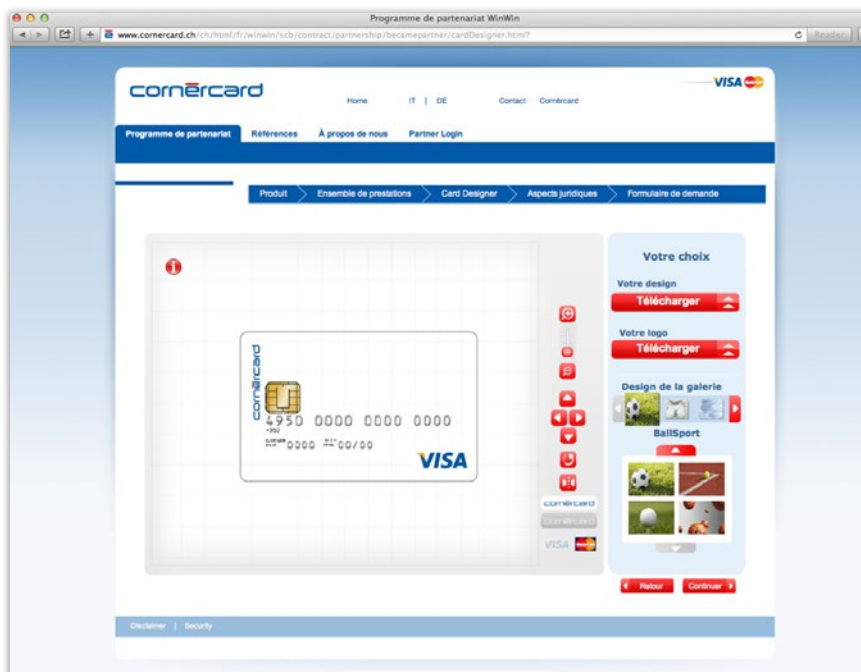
Programme de partenariat WinWin

www.cornercard.ch/ch/html/fr/winwin/scb/contract/partnership/becamepartner/cardDesigner.html?

Reader

cornercard

Home IT | DE Contact Cornercard

VISA

Programme de partenariat Références À propos de nous Partner Login

Produit Ensemble de prestations Card Designer Aspects juridiques Formulaire de demande

cornercard

4950 0000 0000 0000

4950

0000 00/00

VISA

cornercard

cornercard

VISA

Votre choix

Votre design

Télécharger

Votre logo

Télécharger

Design de la galerie

BallSport

Retour Continuer

Disclaimer | Security